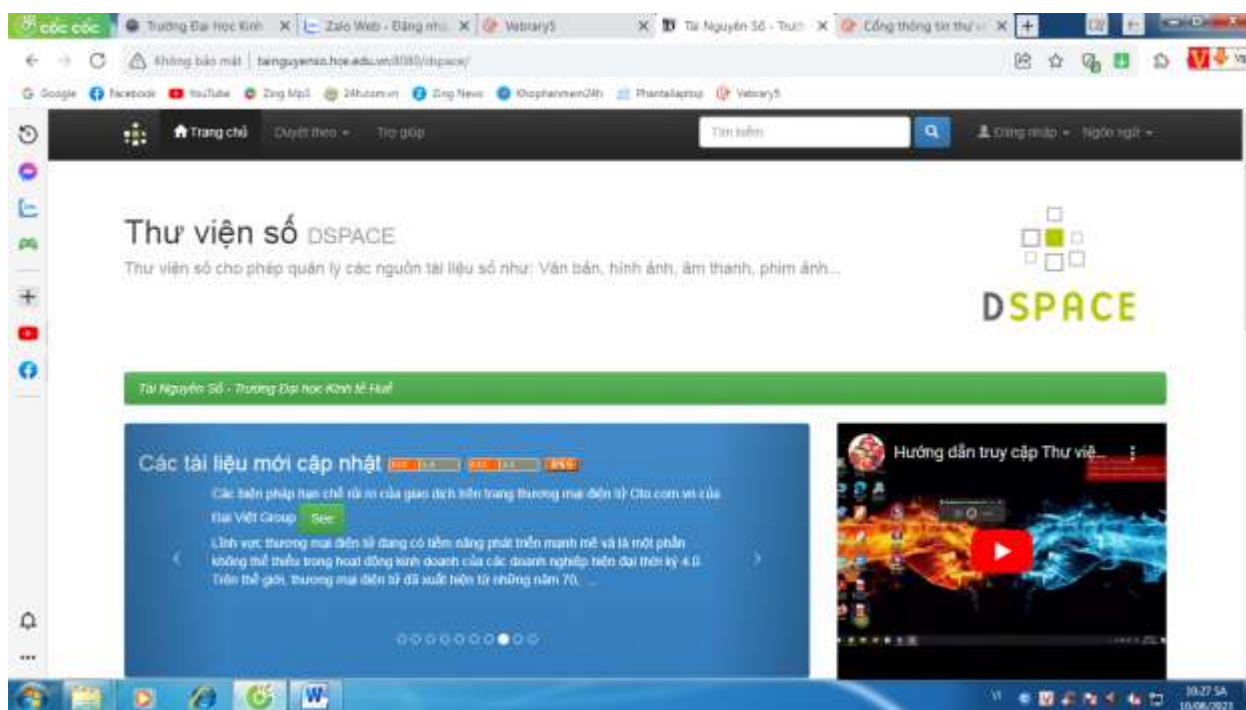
cốc cốc | Trường Đại Học Kinh | Zalo Web - Đăng nhập | Vebrary5 | Tài Nguyên Số - Trườ | Cổng thông tin thư vi

Không bảo mật | tainguyenso.hce.edu.vn:8080/dspace/

Google | Facebook | YouTube | Zing Mp3 | 24h.com.vn | Zing News | Khophanmem24h | Phantalaptop | Vebrary5

Trang chủ | Duyệt theo | Trợ giúp | Tìm kiếm | Đăng nhập | Ngôn ngữ

Thư viện số DSPACE

Thư viện số cho phép quản lý các nguồn tài liệu số như: Văn bản, hình ảnh, âm thanh, phim ảnh...

DSPACE

Tài Nguyên Số - Trường Đại học Kinh tế Huế

Các tài liệu mới cập nhật

Các biện pháp hạn chế rủi ro của giao dịch trên trang thương mại điện tử Oto.com.vn của Đại Việt Group See

Lĩnh vực thương mại điện tử đang có tiềm năng phát triển mạnh mẽ và là một phần không thể thiếu trong hoạt động kinh doanh của các doanh nghiệp hiện đại thời kỳ 4.0. Trên thế giới, thương mại điện tử đã xuất hiện từ những năm 70, ...

Hướng dẫn truy cập Thư việ...

10:27 SA
10/06/2023